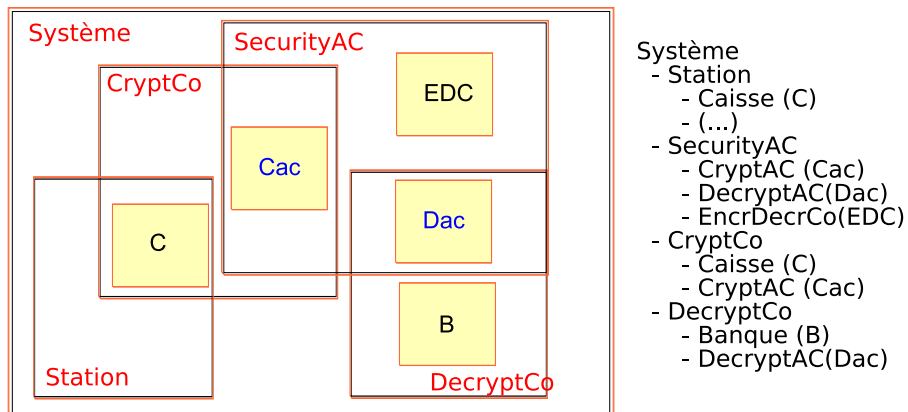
Système

SecurityAC

CryptCo

EDC

Cac

Dac

C

B

Station

DecryptCo

Système
- Station
  - Caisse (C)
  - (...)
- SecurityAC
  - CryptAC (Cac)
  - DecryptAC(Dac)
  - EncrDecrCo(EDC)
- CryptCo
  - Caisse (C)
  - CryptAC (Cac)
- DecryptCo
  - Banque (B)
  - DecryptAC(Dac)